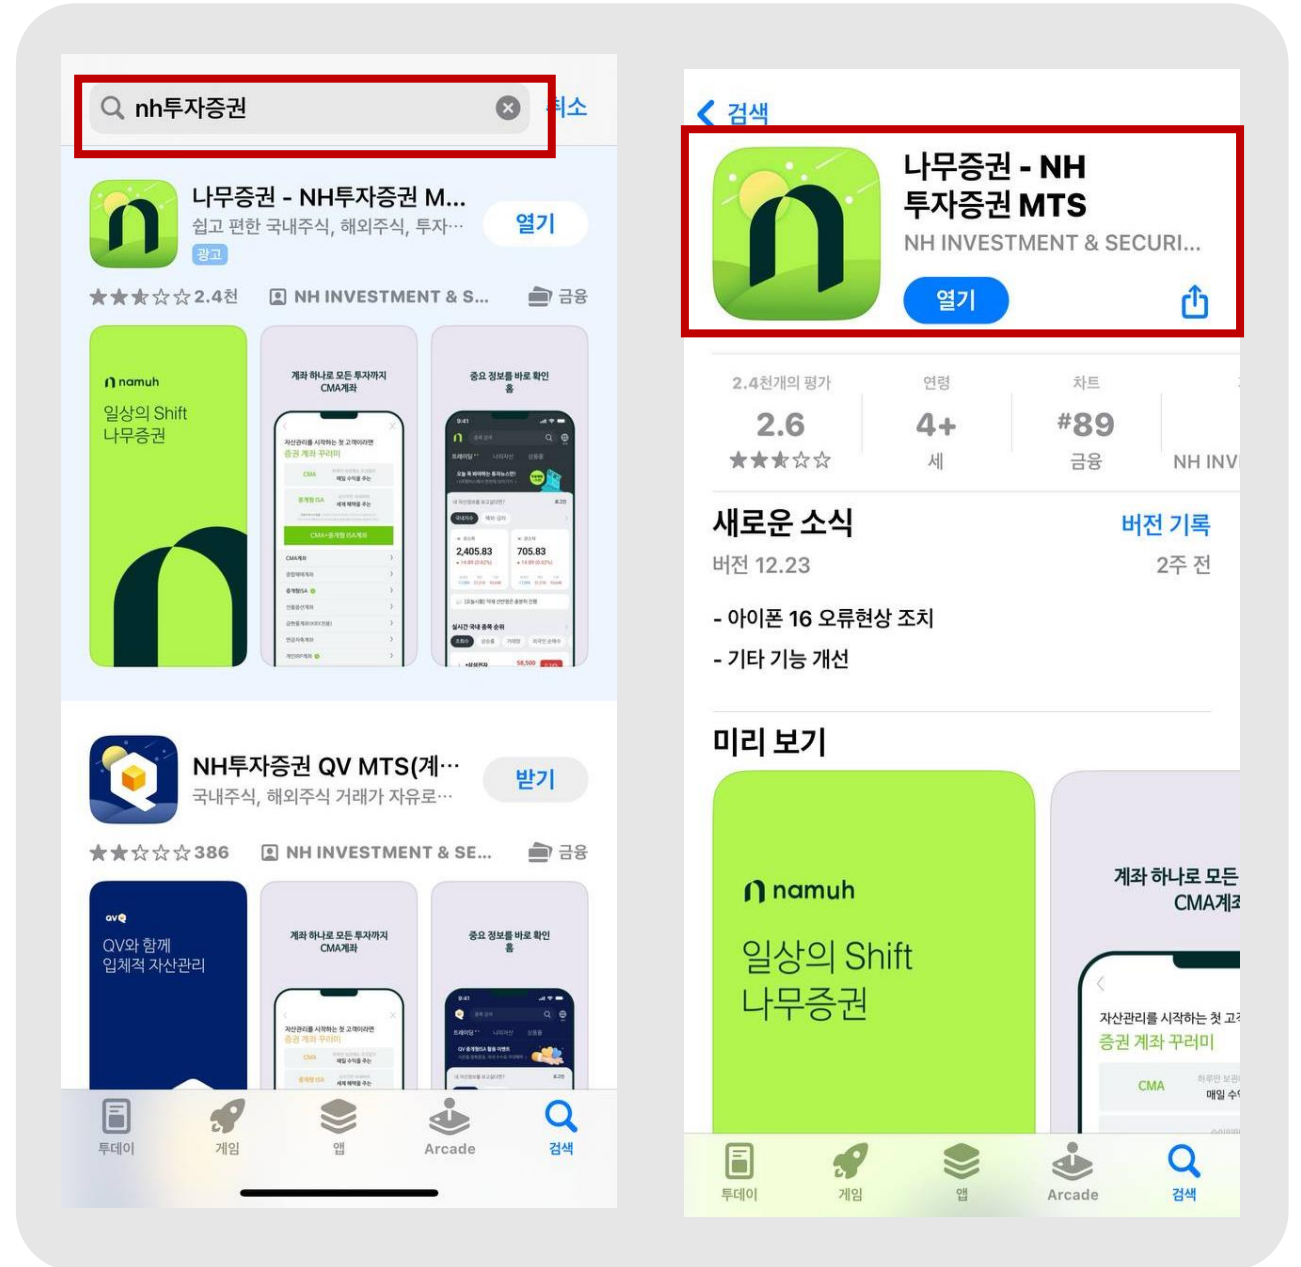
nh투자증권
취소

나무증권 - NH투자증권 M...
쉽고 편한 국내주식, 해외주식, 투자...
광고
열기
★★★☆☆ 2.4천 NH INVESTMENT & S... 금융

namuh
일상의 Shift
나무증권

계좌 하나로 모든 투자까지
CMA계좌

중요 정보를 바로 확인
홈

NH투자증권 QV MTS(계...
국내주식, 해외주식 거래가 자유로...
받기
★★☆☆☆ 386 NH INVESTMENT & SE... 금융

QV와 함께
입체적 자산관리

계좌 하나로 모든 투자까지
CMA계좌

중요 정보를 바로 확인
홈

투데이 게임 앱 Arcade 검색

검색

나무증권 - NH
투자증권 MTS
NH INVESTMENT & SECURI...
열기

| 2.4천개의 평가 | 연령 | 차트 | |
|---|---|---|---|
| 2.6 | 4+ | #89 | |
| ★★★☆☆ | 세 | 금융 | NH INV |

새로운 소식
버전 기록
버전 12.23
2주 전

- 아이폰 16 오류현상 조치
- 기타 기능 개선

미리 보기

namuh
일상의 Shift
나무증권

계좌 하나로 모든
CMA계좌

자산관리를 시작하는 첫 고
증권 계좌 꾸러미
CMA

투데이 게임 앱 Arcade 검색